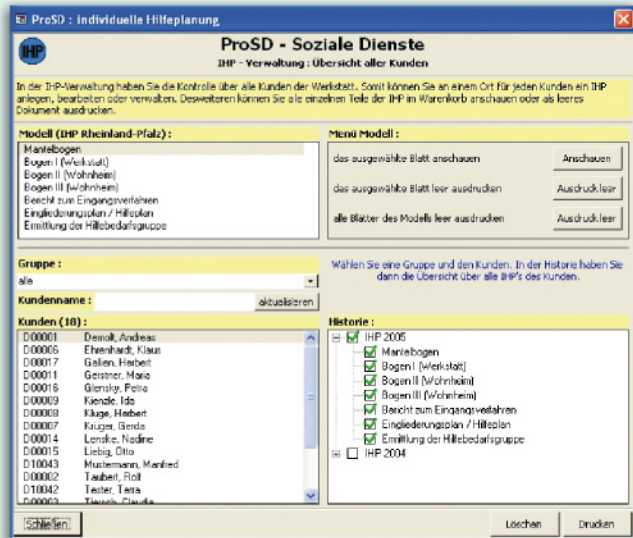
ProSD : individuelle Hilfeplanung

IHP

ProSD - Soziale Dienste

IHP - Verwaltung : Übersicht aller Kunden

In der IHP-Verwaltung haben Sie die Kontrolle über alle Kunden der Werkstatt. Somit können Sie an einem Ort für jeden Kunden ein IHP anlegen, bearbeiten oder verwalten. Desweiteren können Sie alle einzelnen Teile der IHP im Warenkorb anschauen oder als leeres Dokument ausdrucken.

Modell (IHP Rheinland-Pfalz) :

Mantelbogen
Bogen I (Werkstatt)
Bogen II (Wohnheim)
Bogen III (Wohnheim)
Bericht zum Eingangsverfahren
Eingliederungsplan / Hilfeplan
Ermittlung der Hilfebedarfsgruppe

Menü Modell :

das ausgewählte Blatt anschauen | Anschauen
das ausgewählte Blatt leer ausdrucken | Ausdruck leer
alle Blätter des Modells leer ausdrucken | Ausdruck leer

Gruppe :
alle

Wählen Sie eine Gruppe und den Kunden. In der Historie haben Sie dann die Übersicht über alle IHP's des Kunden.

Kundenname : aktualisieren

Kunden (18) :

D00001 Demolt, Andreas
D00006 Ehrenhardt, Klaus
D00017 Gallien, Herbert
D00011 Gerstner, Maria
D00016 Glensky, Petra
D00009 Kienzle, Ida
D00008 Kluge, Herbert
D00007 Krüger, Gerda
D00014 Lenske, Nadine
D00015 Liebig, Otto
D10043 Mustermann, Manfred
D00002 Taubert, Rolf
D10042 Tester, Terra
D00003 Tlers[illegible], Claudia

Historie :

IHP 2005
Mantelbogen
Bogen I (Werkstatt)
Bogen II (Wohnheim)
Bogen III (Wohnheim)
Bericht zum Eingangsverfahren
Eingliederungsplan / Hilfeplan
Ermittlung der Hilfebedarfsgruppe
IHP 2004

Schließen

Löschen

Drucken